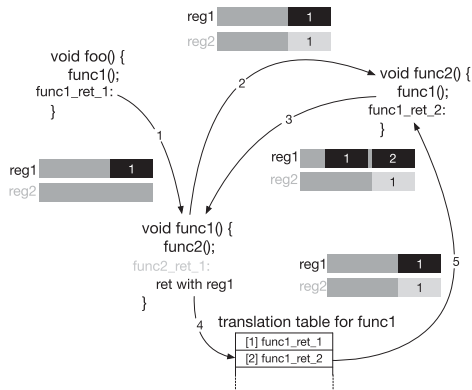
reg1 1
reg2 1

void foo() {
func1();
func1_ret_1:
}

2

void func2() {
func1();
func1_ret_2:
}

3

1

reg1 1 2
reg2 1

reg1 1
reg2

void func1() {
func2();
func2_ret_1:
ret with reg1
}

reg1 1
reg2 1

5

4

translation table for func1

| [1] func1_ret_1 |
|---|
| [2] func1_ret_2 |